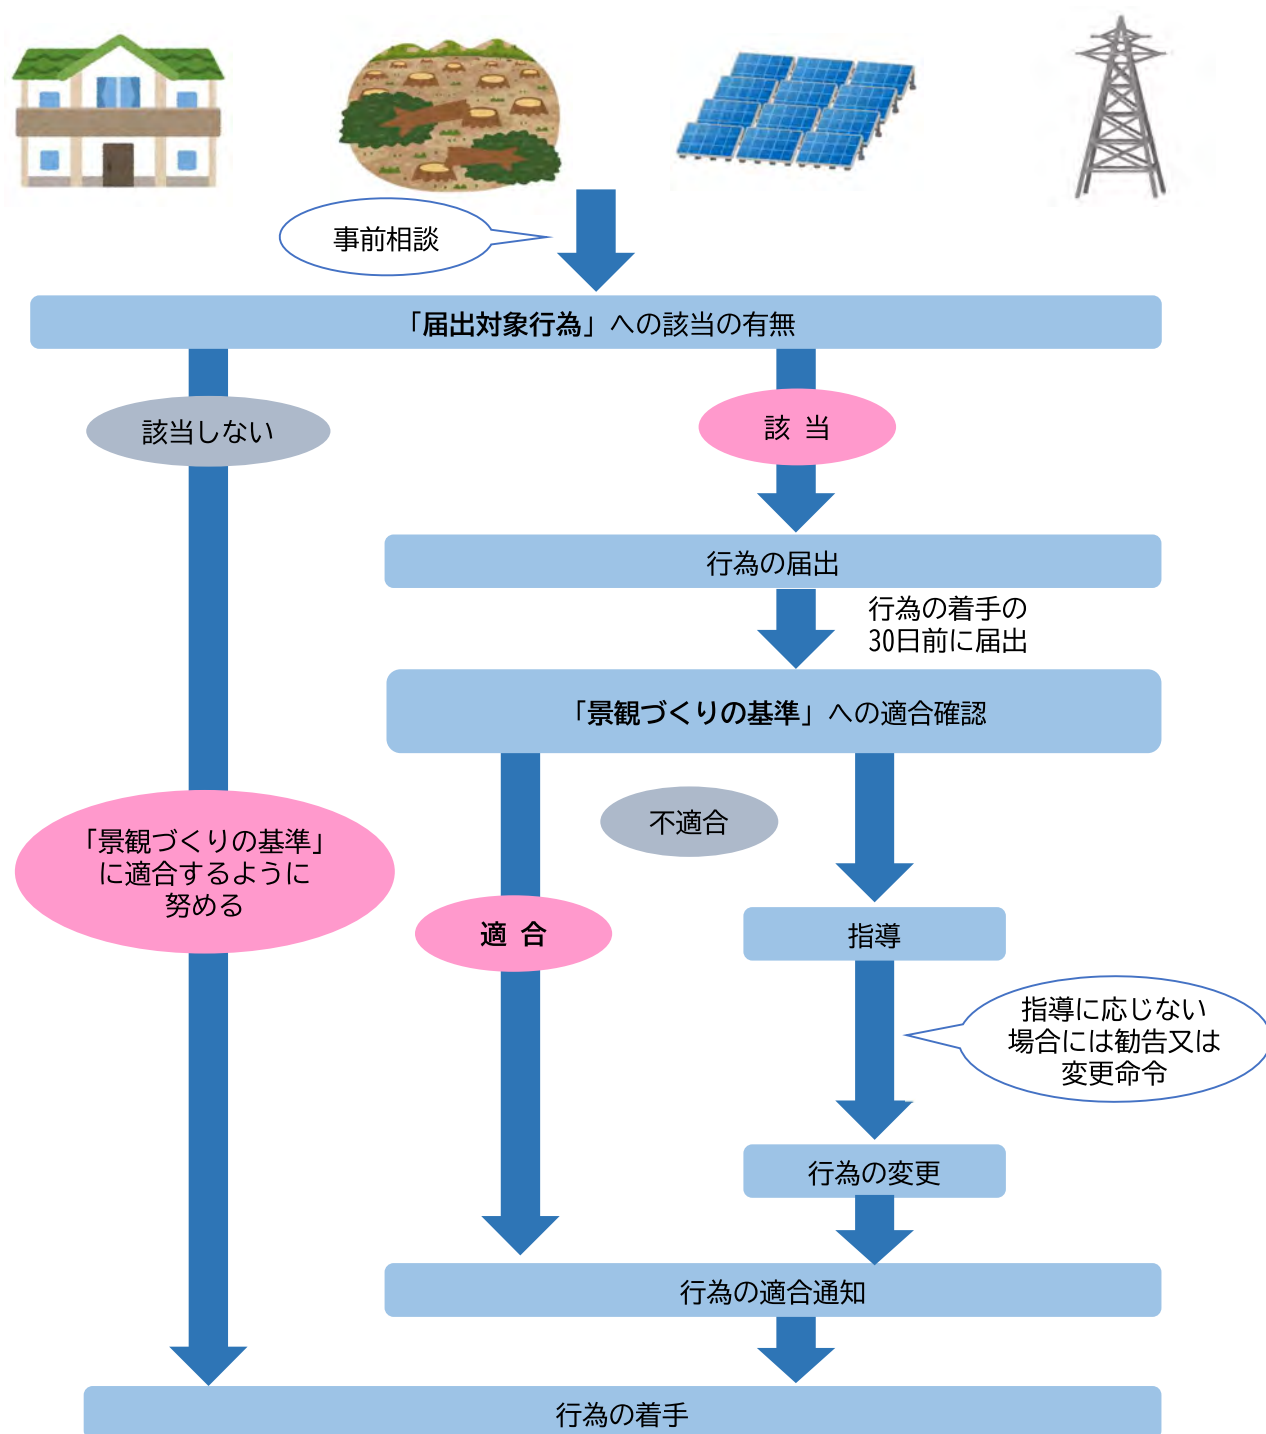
事前相談

「届出対象行為」への該当の有無

該当しない

該 当

行為の届出

行為の着手の
30日前に届出

「景観づくりの基準」への適合確認

不適合

「景観づくりの基準」
に適合するように
努める

適 合

指導

指導に応じない
場合には勧告又は
変更命令

行為の変更

行為の適合通知

行為の着手